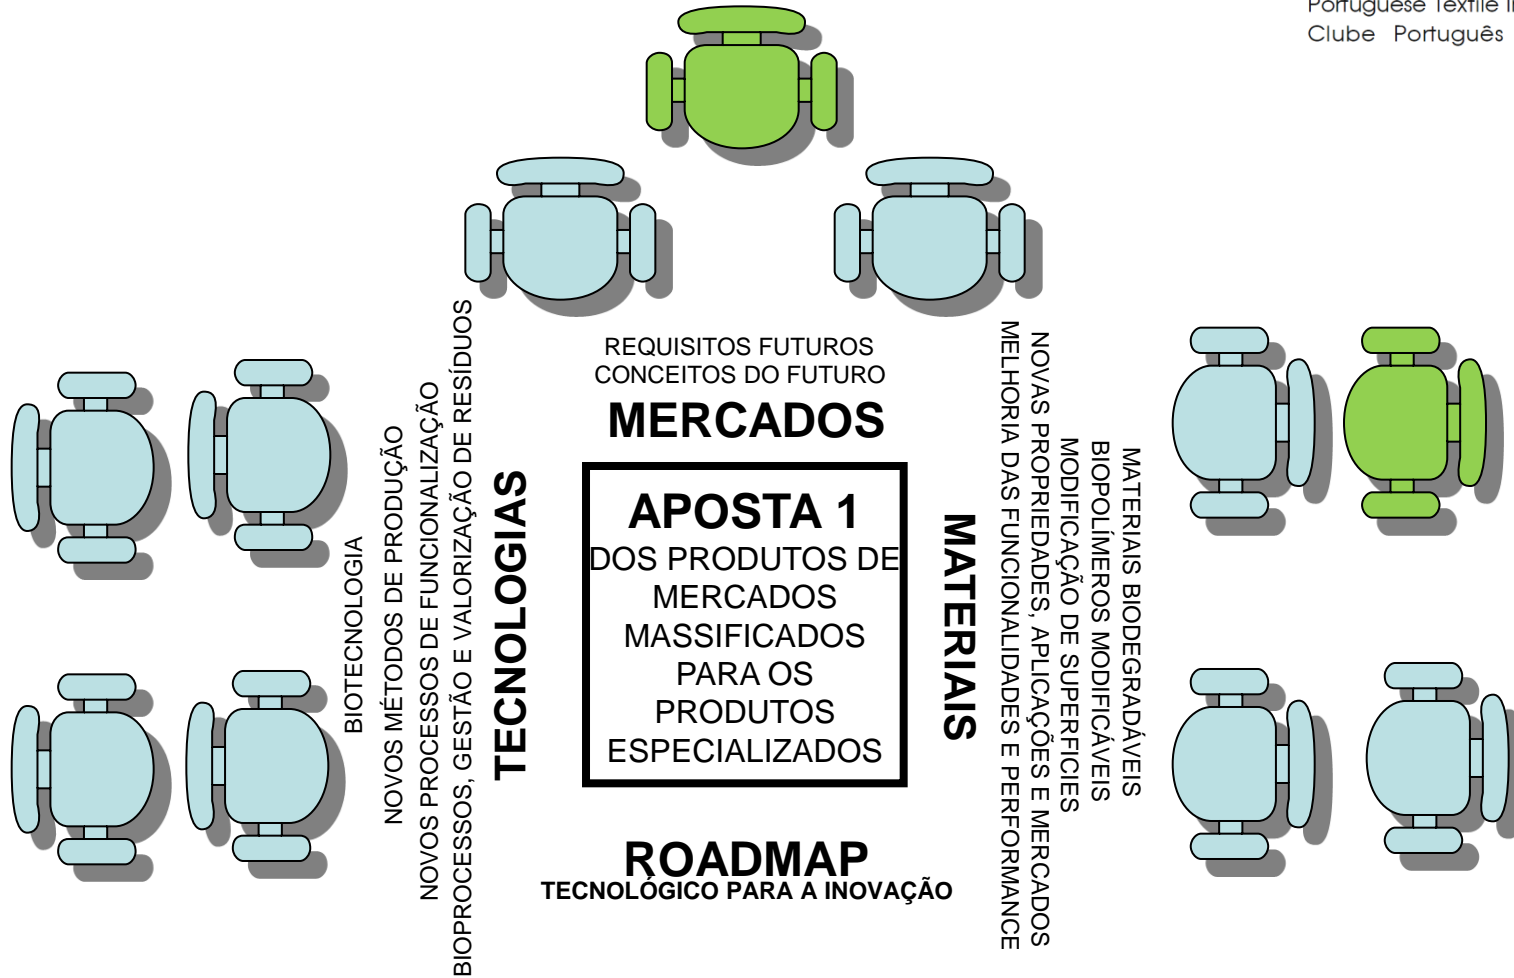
Portuguese Textile I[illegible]
Clube Português

REQUISITOS FUTUROS
CONCEITOS DO FUTURO
MERCADOS

BIOTECNOLOGIA
NOVOS MÉTODOS DE PRODUÇÃO
NOVOS PROCESSOS DE FUNCIONALIZAÇÃO
BIOPROCESSOS, GESTÃO E VALORIZAÇÃO DE RESÍDUOS
TECNOLOGIAS

APOSTA 1
DOS PRODUTOS DE MERCADOS MASSIFICADOS PARA OS PRODUTOS ESPECIALIZADOS

MATERIAIS
MELHORIA DAS FUNCIONALIDADES E PERFORMANCE
NOVAS PROPRIEDADES, APLICAÇÕES E MERCADOS
MODIFICAÇÃO DE SUPERFÍCIES
BIOPOLÍMEROS MODIFICÁVEIS
MATERIAIS BIODEGRADÁVEIS

ROADMAP
TECNOLÓGICO PARA A INOVAÇÃO